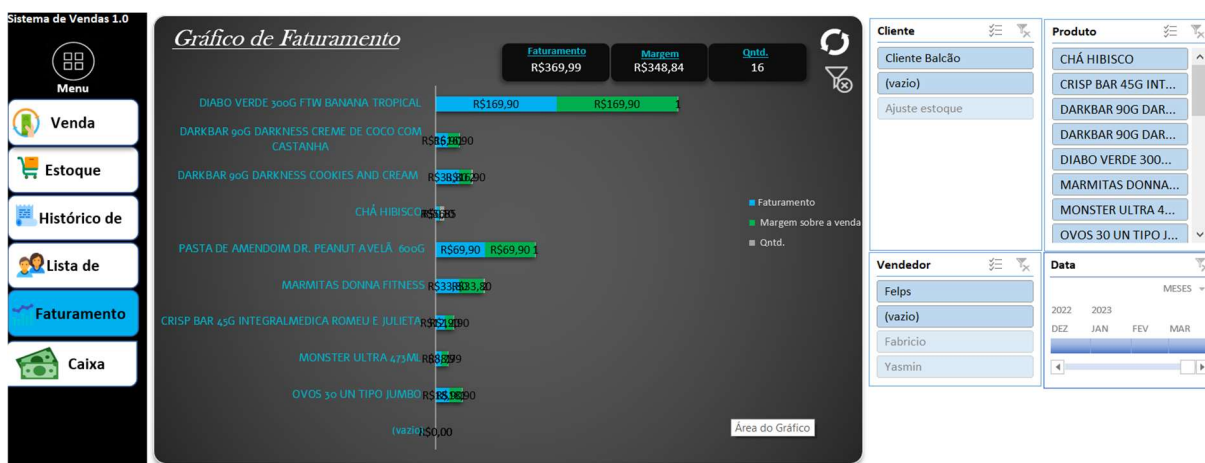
Sistema de Vendas 1.0

Menu

Venda

Estoque

Histórico de

Lista de

Faturamento

Caixa

Gráfico de Faturamento

| Faturamento | Margem | Qntd. |
|---|---|---|
| R$369,99 | R$348,84 | 16 |

DIABO VERDE 300G FTW BANANA TROPICAL R$169,90 R$169,90 1

DARKBAR 90G DARKNESS CREME DE COCO COM CASTANHA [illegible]

DARKBAR 90G DARKNESS COOKIES AND CREAM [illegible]

CHÁ HIBISCO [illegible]

PASTA DE AMENDOIM DR. PEANUT AVELÃ 600G R$69,90 R$69,90 1

MARMITAS DONNA FITNESS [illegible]

CRISP BAR 45G INTEGRALMEDICA ROMEU E JULIETA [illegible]

MONSTER ULTRA 473ML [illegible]

OVOS 30 UN TIPO JUMBO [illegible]

(vazio) R$0,00

Faturamento

Margem sobre a venda

Qntd.

Área do Gráfico

Cliente

Cliente Balcão

(vazio)

Ajuste estoque

Produto

CHÁ HIBISCO

CRISP BAR 45G INT...

DARKBAR 90G DAR...

DARKBAR 90G DAR...

DIABO VERDE 300...

MARMITAS DONNA...

MONSTER ULTRA 4...

OVOS 30 UN TIPO J...

Vendedor

Felps

(vazio)

Fabricio

Yasmin

Data

MESES

2022 2023

DEZ JAN FEV MAR